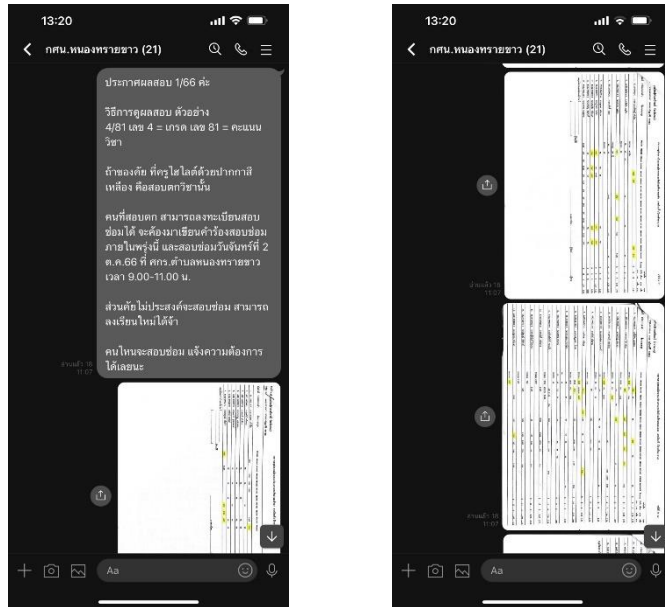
13:20

กศน.หนองทรายขาว (21)

ประกาศผลสอบ 1/66 ค่ะ

วิธีการดูผลสอบ ตัวอย่าง 4/81 เลข 4 = เกรด เลข 81 = คะแนนวิชา

ถ้าของคัย ที่ครูไฮไลต์ด้วยปากกาสีเหลือง คือสอบตกวิชานั้น

คนที่สอบตก สามารถลงทะเบียนสอบซ่อมได้ จะต้องมาเขียนคำร้องสอบซ่อม ภายในพรุ่งนี้ และสอบซ่อมวันจันทร์ที่ 2 ต.ค.66 ที่ ศกร.ตำบลหนองทรายขาว เวลา 9.00-11.00 น.

ส่วนคัยไม่ประสงค์จะสอบซ่อม สามารถลงเรียนใหม่ได้จ้า

คนไหนจะสอบซ่อม แจ้งความต้องการได้เลยนะ

อ่านแล้ว 18
11:07

Aa

13:20

กศน.หนองทรายขาว (21)

อ่านแล้ว 18
11:07

อ่านแล้ว 18
11:07

Aa